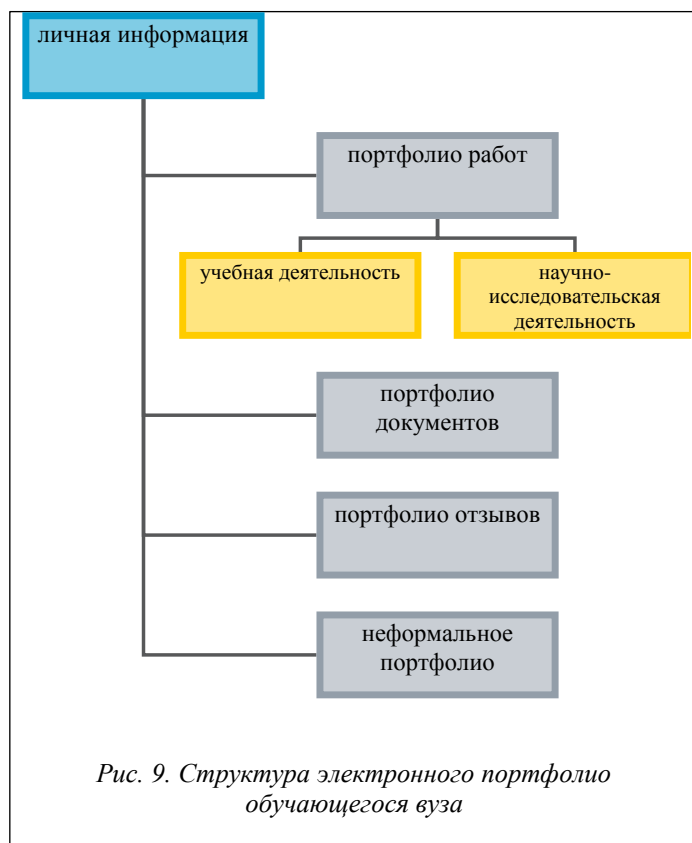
личная информация

портфолио работ

учебная деятельность

научно-исследовательская деятельность

портфолио документов

портфолио отзывов

неформальное портфолио

Рис. 9. Структура электронного портфолио обучающегося вуза